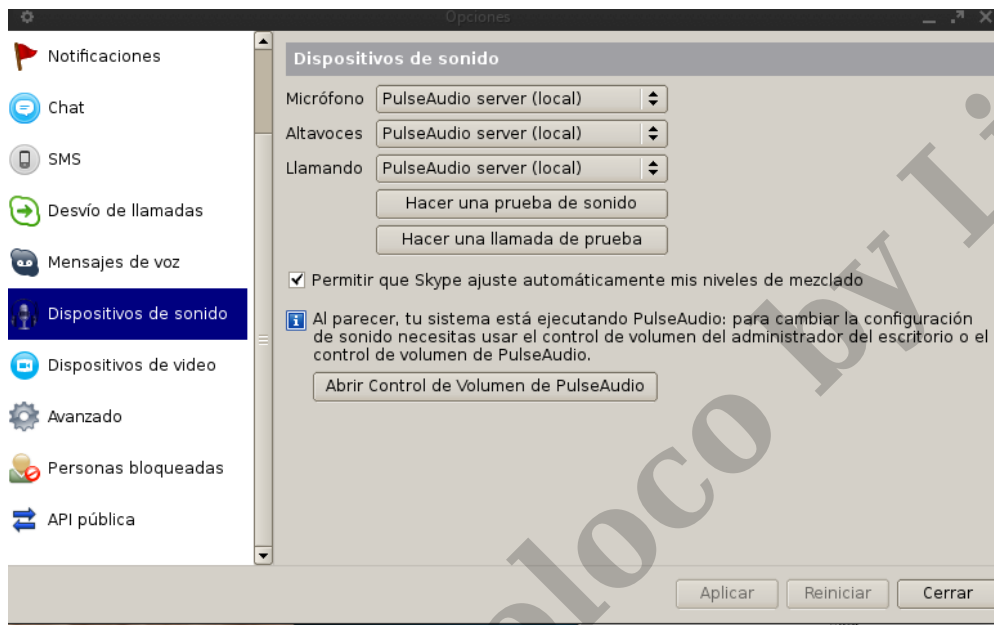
Opciones

Notificaciones
Chat
SMS
Desvío de llamadas
Mensajes de voz
Dispositivos de sonido
Dispositivos de video
Avanzado
Personas bloqueadas
API pública

Dispositivos de sonido

Micrófono PulseAudio server (local)
Altavoces PulseAudio server (local)
Llamando PulseAudio server (local)

Hacer una prueba de sonido
Hacer una llamada de prueba

Permitir que Skype ajuste automáticamente mis niveles de mezclado

Al parecer, tu sistema está ejecutando PulseAudio: para cambiar la configuración de sonido necesitas usar el control de volumen del administrador del escritorio o el control de volumen de PulseAudio.

Abrir Control de Volumen de PulseAudio

Aplicar Reiniciar Cerrar

loco by Li